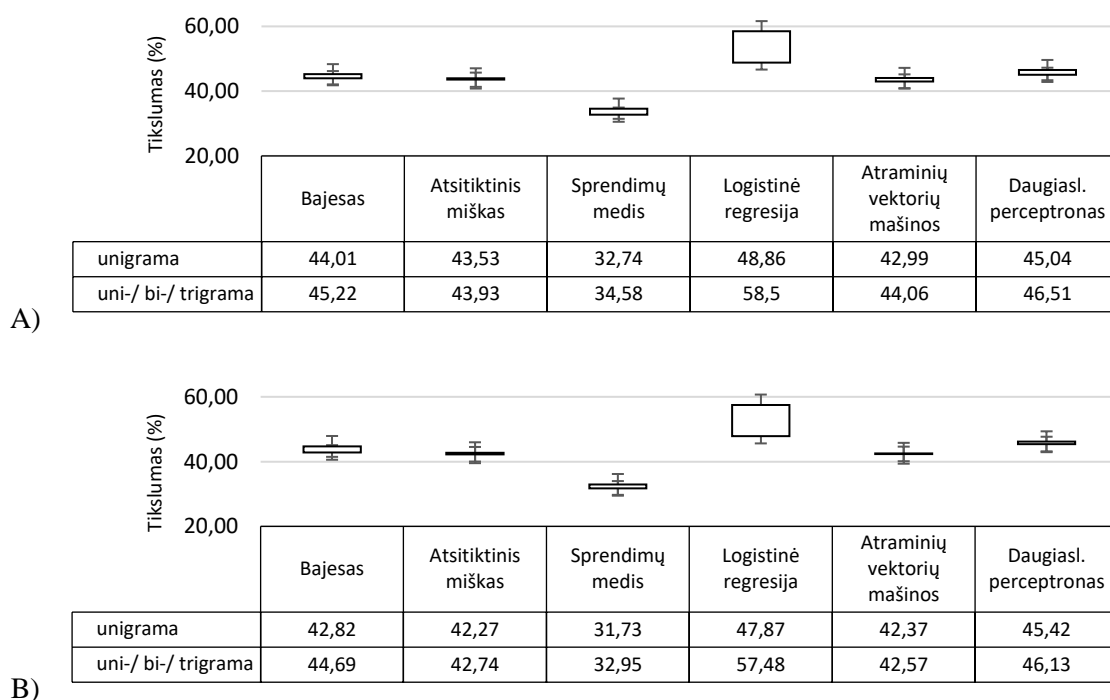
60,00

40,00

20,00

Tikslumas (%)

| | Bajesas | Atsitiktinis miškas | Sprendimų medis | Logistinė regresija | Atraminių vektorių mašinos | Daugiasl. perceptronas |
|---|---|---|---|---|---|---|
| unigrama | 44,01 | 43,53 | 32,74 | 48,86 | 42,99 | 45,04 |
| uni-/ bi-/ trigrama | 45,22 | 43,93 | 34,58 | 58,5 | 44,06 | 46,51 |

A)

60,00

40,00

20,00

Tikslumas (%)

| | Bajesas | Atsitiktinis miškas | Sprendimų medis | Logistinė regresija | Atraminių vektorių mašinos | Daugiasl. perceptronas |
|---|---|---|---|---|---|---|
| unigrama | 42,82 | 42,27 | 31,73 | 47,87 | 42,37 | 45,42 |
| uni-/ bi-/ trigrama | 44,69 | 42,74 | 32,95 | 57,48 | 42,57 | 46,13 |

B)